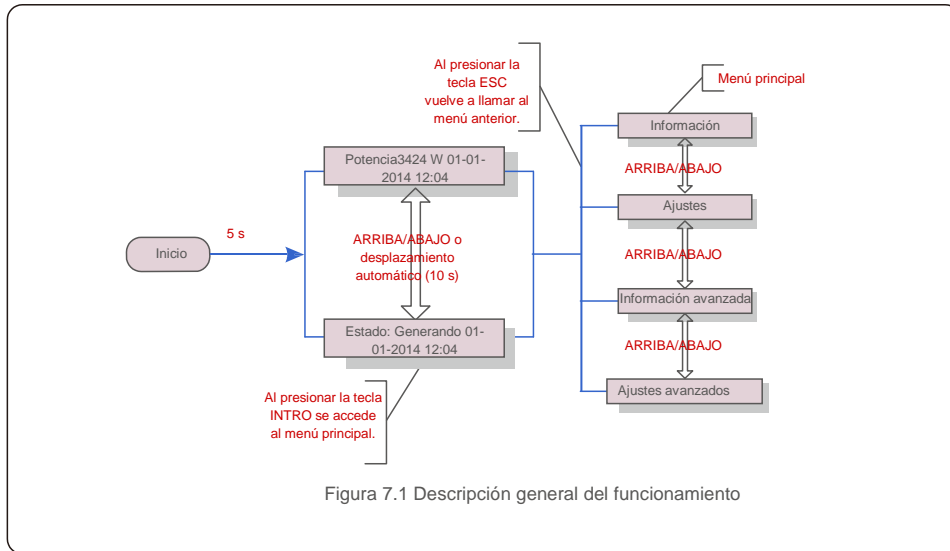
Al presionar la tecla ESC vuelve a llamar al menú anterior.

Menú principal

Información

ARRIBA/ABAJO

Ajustes

ARRIBA/ABAJO

Información avanzada

ARRIBA/ABAJO

Ajustes avanzados

Potencia3424 W 01-01-2014 12:04

ARRIBA/ABAJO o desplazamiento automático (10 s)

Estado: Generando 01-01-2014 12:04

Inicio

5 s

Al presionar la tecla INTRO se accede al menú principal.

Figura 7.1 Descripción general del funcionamiento